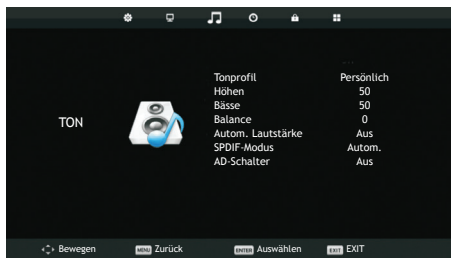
TON

| | |
|---|---|
| Tonprofil | Persönlich |
| Höhen | 50 |
| Bässe | 50 |
| Balance | 0 |
| Autom. Lautstärke | Aus |
| SPDIF-Modus | Autom. |
| AD-Schalter | Aus |

Bewegen MENU Zurück ENTER Auswählen EXIT EXIT